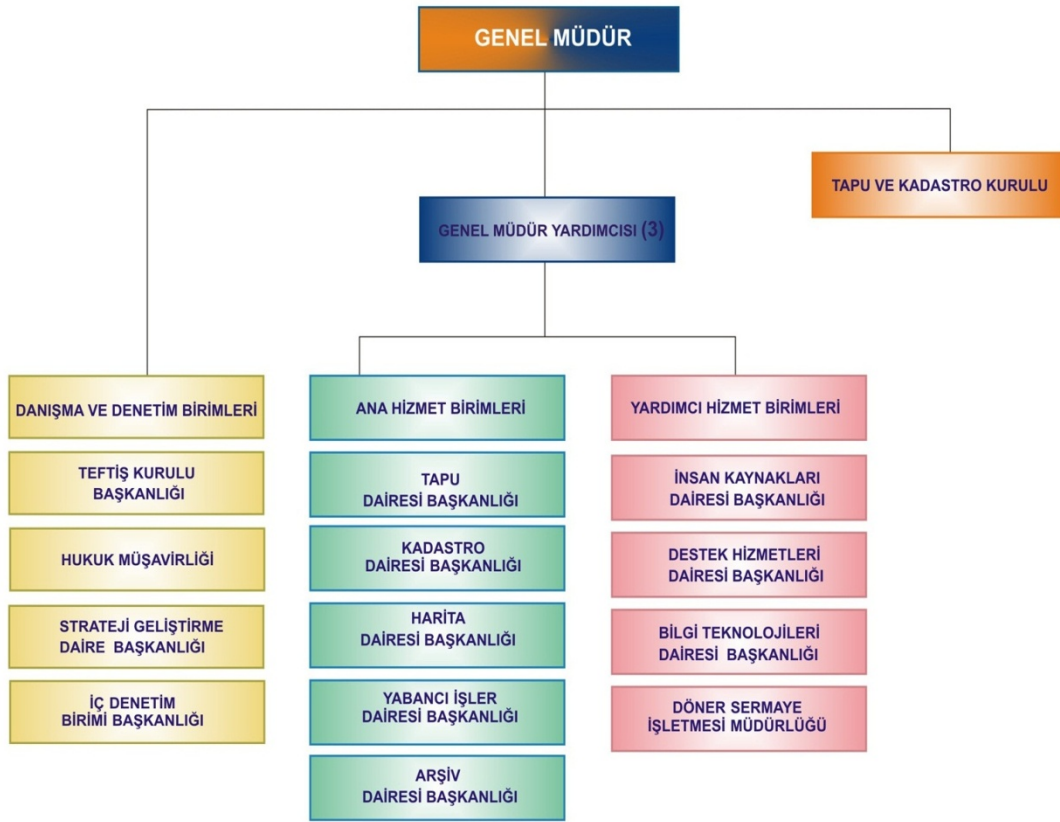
GENEL MÜDÜR

TAPU VE KADASTRO KURULU

GENEL MÜDÜR YARDIMCISI (3)

DANIŞMA VE DENETİM BİRİMLERİ

TEFTİŞ KURULU BAŞKANLIĞI

HUKUK MÜŞAVİRLİĞİ

STRATEJİ GELİŞTİRME DAİRE BAŞKANLIĞI

İÇ DENETİM BİRİMİ BAŞKANLIĞI

ANA HİZMET BİRİMLERİ

TAPU DAİRESİ BAŞKANLIĞI

KADASTRO DAİRESİ BAŞKANLIĞI

HARİTA DAİRESİ BAŞKANLIĞI

YABANCI İŞLER DAİRESİ BAŞKANLIĞI

ARŞİV DAİRESİ BAŞKANLIĞI

YARDIMCI HİZMET BİRİMLERİ

İNSAN KAYNAKLARI DAİRESİ BAŞKANLIĞI

DESTEK HİZMETLERİ DAİRESİ BAŞKANLIĞI

BİLGİ TEKNOLOJİLERİ DAİRESİ BAŞKANLIĞI

DÖNER SERMAYE İŞLETMESİ MÜDÜRLÜĞÜ